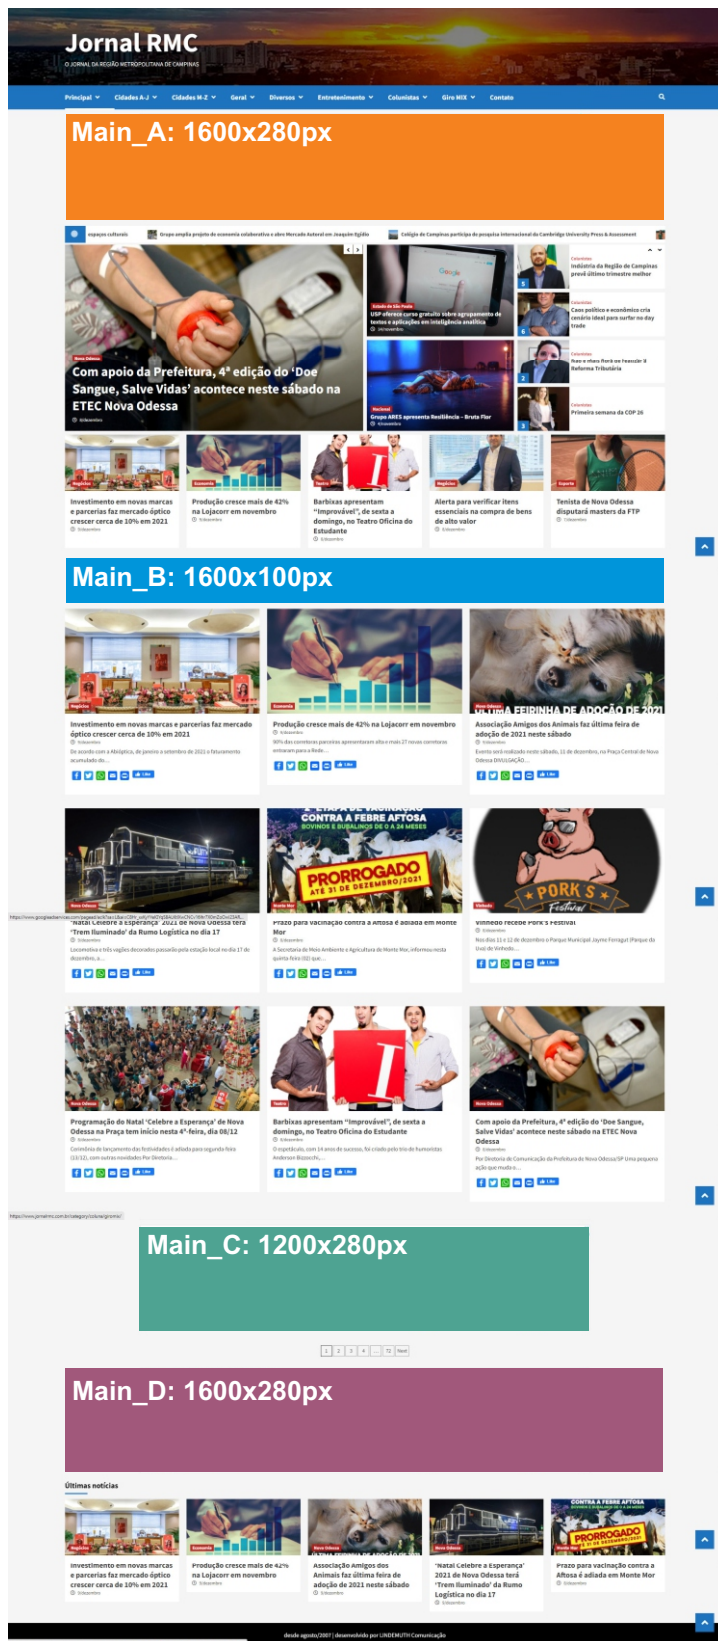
Jornal RMC
O JORNAL DA REGIÃO METROPOLITANA DE CAMPINAS

Principal Cidades A-J Cidades M-Z Geral Diversos Entretenimento Colunistas Giro MIX Contato

Main_A: 1600x280px

espaço cultural Grupo amplia projeto de economia colaborativa e abre Mercado Autoral em Joaquim Egídio Colégio de Campinas participa de pesquisa internacional da Cambridge University Press & Assessment

Nova Odessa
Com apoio da Prefeitura, 4ª edição do 'Doe Sangue, Salve Vidas' acontece neste sábado na ETEC Nova Odessa

Estado de São Paulo
USP oferece curso gratuito sobre agrupamento de textos e aplicações em inteligência analítica

Nacional
Grupo ARES apresenta Resiliência - Bruta Flor

Colunistas
Indústria da Região de Campinas prevê último trimestre melhor

Colunistas
Caos político e econômico cria cenário ideal para surfar no day trade

Colunistas
Ricos e ultra Ricos na Reforma Tributária

Colunistas
Primeira semana da COP 26

Negócios
Investimento em novas marcas e parcerias faz mercado óptico crescer cerca de 10% em 2021

Economia
Produção cresce mais de 42% na Lojacorr em novembro

Teatro
Barbixas apresentam "Improvável", de sexta a domingo, no Teatro Oficina do Estudante

Negócios
Alerta para verificar itens essenciais na compra de bens de alto valor

Esporte
Tenista de Nova Odessa disputará masters da FTP

Main_B: 1600x100px

Investimento em novas marcas e parcerias faz mercado óptico crescer cerca de 10% em 2021

Produção cresce mais de 42% na Lojacorr em novembro

Associação Amigos dos Animais faz última feira de adoção de 2021 neste sábado

'Natal Celebre a Esperança' 2021 de Nova Odessa terá 'Trem Iluminado' da Rumo Logística no dia 17

Prazo para vacinação contra a Aftosa é adiada em Monte Mor

Vinhedo recebe Pork's Festival

PRORROGADO ATÉ 31 DE DEZEMBRO/2021
PORK S Festival

Programação do Natal 'Celebre a Esperança' de Nova Odessa na Praça tem início nesta 4ª-feira, dia 08/12

Barbixas apresentam "Improvável", de sexta a domingo, no Teatro Oficina do Estudante

Com apoio da Prefeitura, 4ª edição do 'Doe Sangue, Salve Vidas' acontece neste sábado na ETEC Nova Odessa

Main_C: 1200x280px

1 2 3 4 ... 72 Next

Main_D: 1600x280px

Últimas notícias

Investimento em novas marcas e parcerias faz mercado óptico crescer cerca de 10% em 2021

Produção cresce mais de 42% na Lojacorr em novembro

Associação Amigos dos Animais faz última feira de adoção de 2021 neste sábado

'Natal Celebre a Esperança' 2021 de Nova Odessa terá 'Trem Iluminado' da Rumo Logística no dia 17

Prazo para vacinação contra a Aftosa é adiada em Monte Mor

desde agosto/2007 | desenvolvido por UNDEMUTH Comunicação